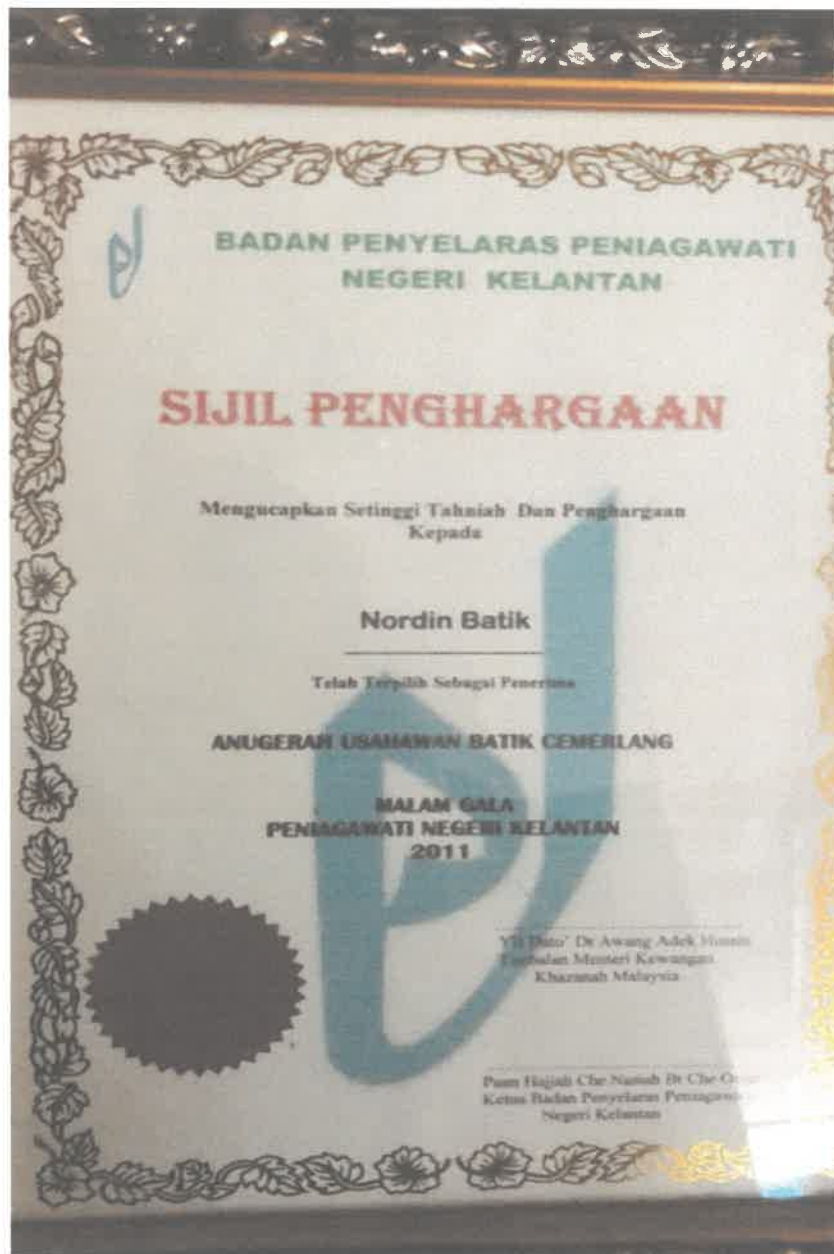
BADAN PENYELARAS PENIAGAWATI NEGERI KELANTAN

SIJIL PENGHARGAAN

Mengucapkan Setinggi Tahniah Dan Penghargaan Kepada

Nordin Batik

Telah Terpilih Sebagai Penerima

ANUGERAH USAHAWAN BATIK CEMERLANG

MALAM GALA PENIAGAWATI NEGERI KELANTAN 2011

YB Dato' Dr Awang Adek Hussin Timbalan Menteri Kewangan Khazanah Malaysia

Puan Hajjah Che Namah Bt Che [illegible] Ketua Badan Penyelaras Peniaga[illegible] Negeri Kelantan